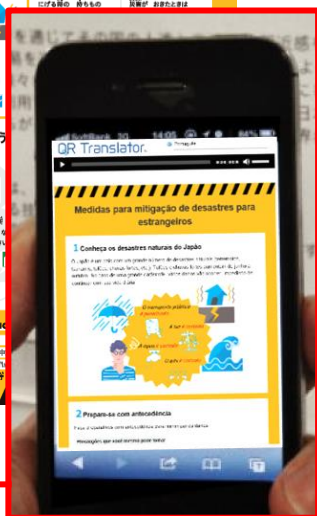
にげる時の　持ちもの

災害が　おきたときは

SoftBank

14:05

84%

QR Translator

Medidas para mitigação de desastres para estrangeiros

1 Conheça os desastres naturais do Japão

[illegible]

O transporte público
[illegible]

A luz é cortada

A água é cortada

O gás é cortado

2 Prepare-se com antecedência

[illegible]